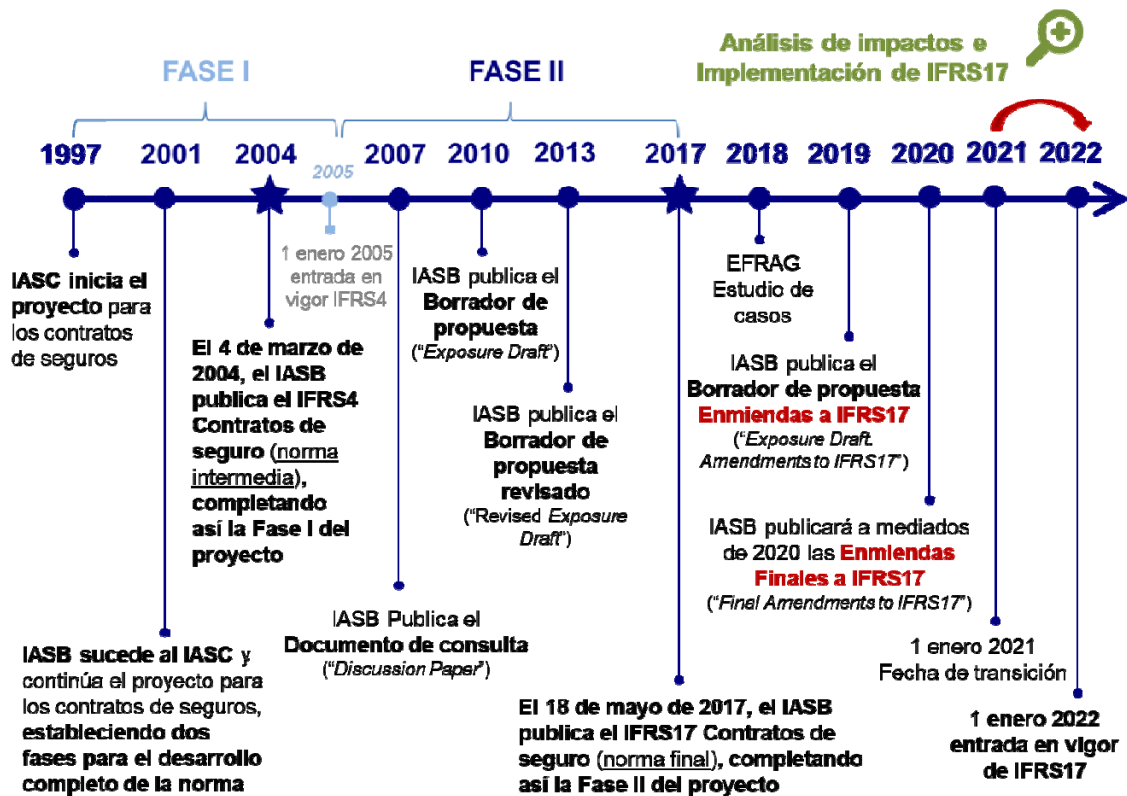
FASE I

FASE II

Análisis de impactos e Implementación de IFRS17

1997 2001 2004 2005 2007 2010 2013 2017 2018 2019 2020 2021 2022

IASC inicia el proyecto para los contratos de seguros

1 enero 2005 entrada en vigor IFRS4

El 4 de marzo de 2004, el IASB publica el IFRS4 Contratos de seguro (norma intermedia), completando así la Fase I del proyecto

IASB publica el Borrador de propuesta ("Exposure Draft")

IASB publica el Borrador de propuesta revisado ("Revised Exposure Draft")

EFRAG Estudio de casos

IASB publica el Borrador de propuesta Enmiendas a IFRS17 ("Exposure Draft. Amendments to IFRS17")

IASB publicará a mediados de 2020 las Enmiendas Finales a IFRS17 ("Final Amendments to IFRS17")

IASB Publica el Documento de consulta ("Discussion Paper")

1 enero 2021 Fecha de transición

IASB sucede al IASC y continúa el proyecto para los contratos de seguros, estableciendo dos fases para el desarrollo completo de la norma

El 18 de mayo de 2017, el IASB publica el IFRS17 Contratos de seguro (norma final), completando así la Fase II del proyecto

1 enero 2022 entrada en vigor de IFRS17